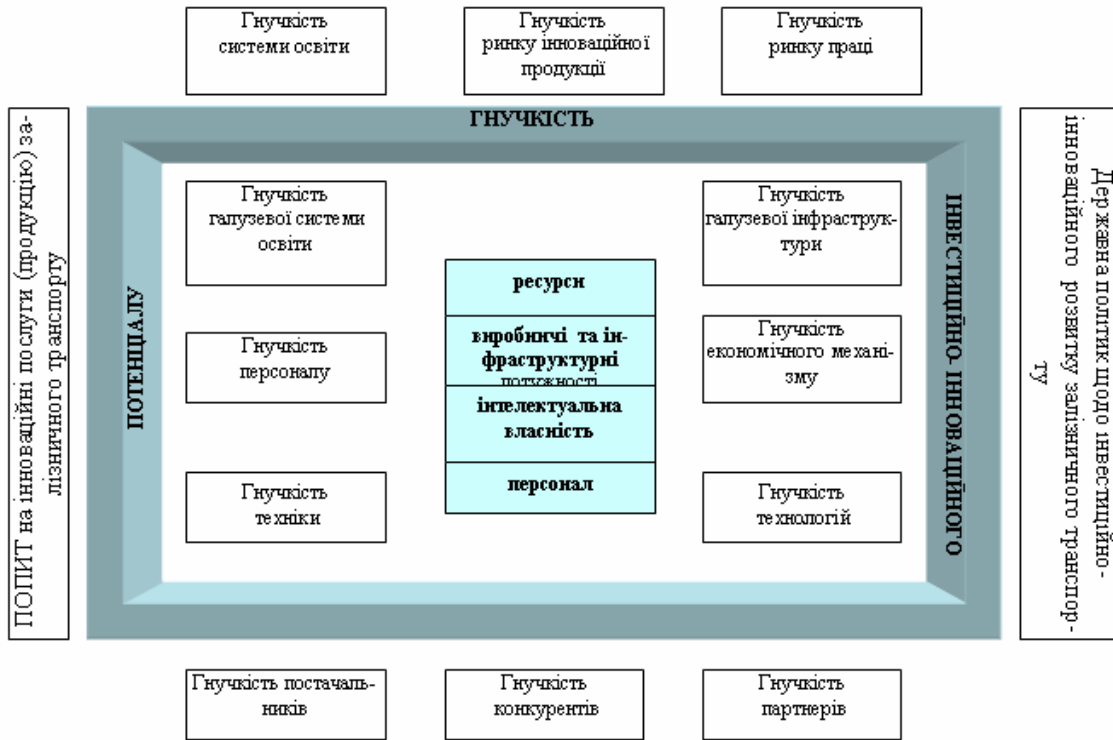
Гнучкість системи освіти

Гнучкість ринку інноваційної продукції

Гнучкість ринку праці

ПОПИТ на інноваційні послуги (продукцію) залізничного транспорту

ГНУЧКІСТЬ

ІНВЕСТИЦІЙНО-ІННОВАЦІЙНОГО

ПОТЕНЦІАЛУ

Державна політик щодо інвестиційно-інноваційного розвитку залізничного транспорту

Гнучкість галузевої системи освіти

Гнучкість персоналу

Гнучкість техніки

ресурси

виробничі та інфраструктурні потужності

інтелектуальна власність

персонал

Гнучкість галузевої інфраструктури

Гнучкість економічного механізму

Гнучкість технологій

Гнучкість постачальників

Гнучкість конкурентів

Гнучкість партнерів